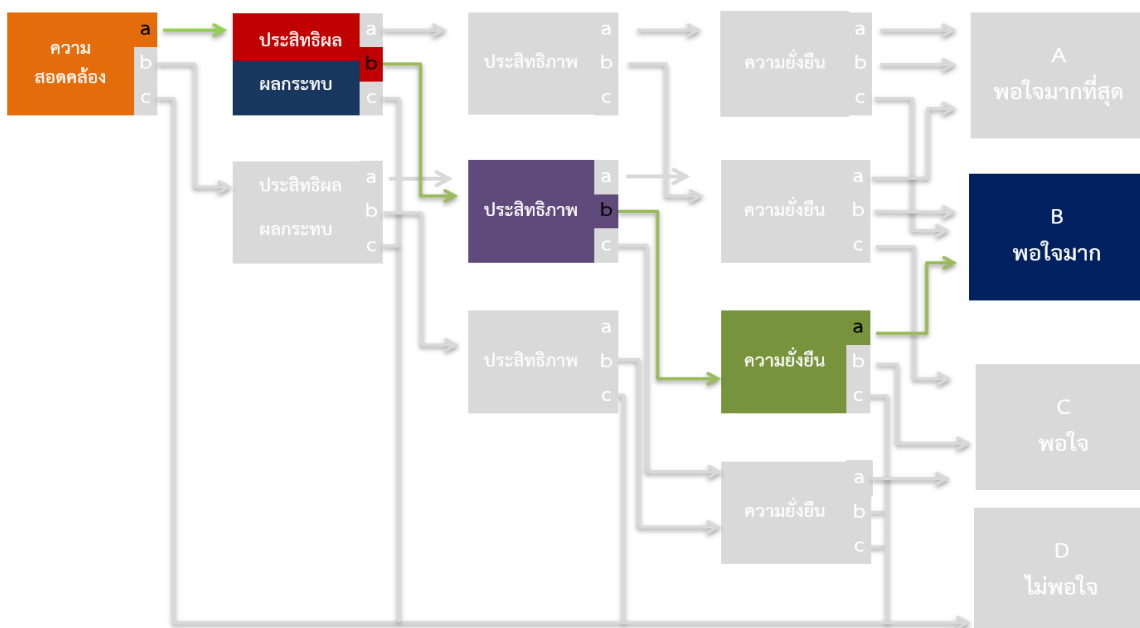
ความสอดคล้อง
a
b
c

ประสิทธิผล
ผลกระทบ
a
b
c

ประสิทธิผล
ผลกระทบ
a
b
c

ประสิทธิภาพ
a
b
c

ประสิทธิภาพ
a
b
c

ประสิทธิภาพ
a
b
c

ความยั่งยืน
a
b
c

ความยั่งยืน
a
b
c

ความยั่งยืน
a
b
c

ความยั่งยืน
a
b
c

A
พอใจมากที่สุด

B
พอใจมาก

C
พอใจ

D
ไม่พอใจ